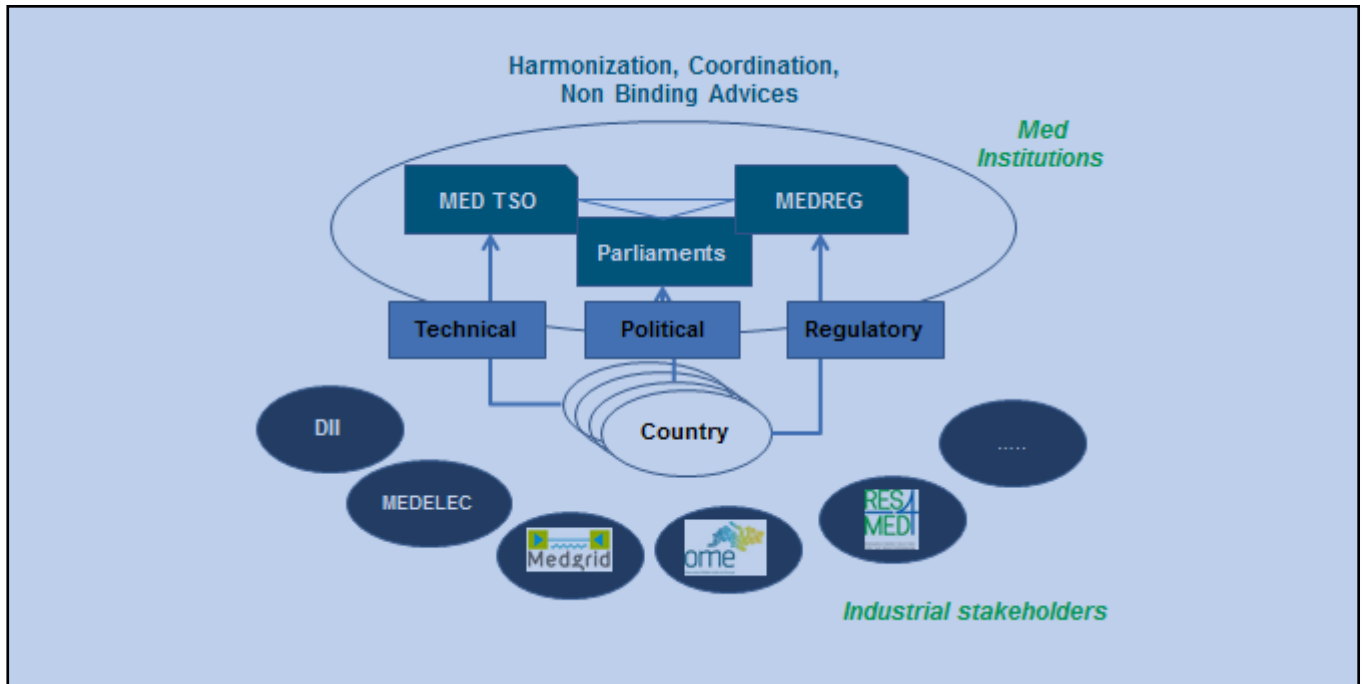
Harmonization, Coordination, Non Binding Advices

Med Institutions

MED TSO

MEDREG

Parliaments

Technical

Political

Regulatory

Country

DII

MEDELEC

Medgrid

ome

RES4MED

.....

Industrial stakeholders